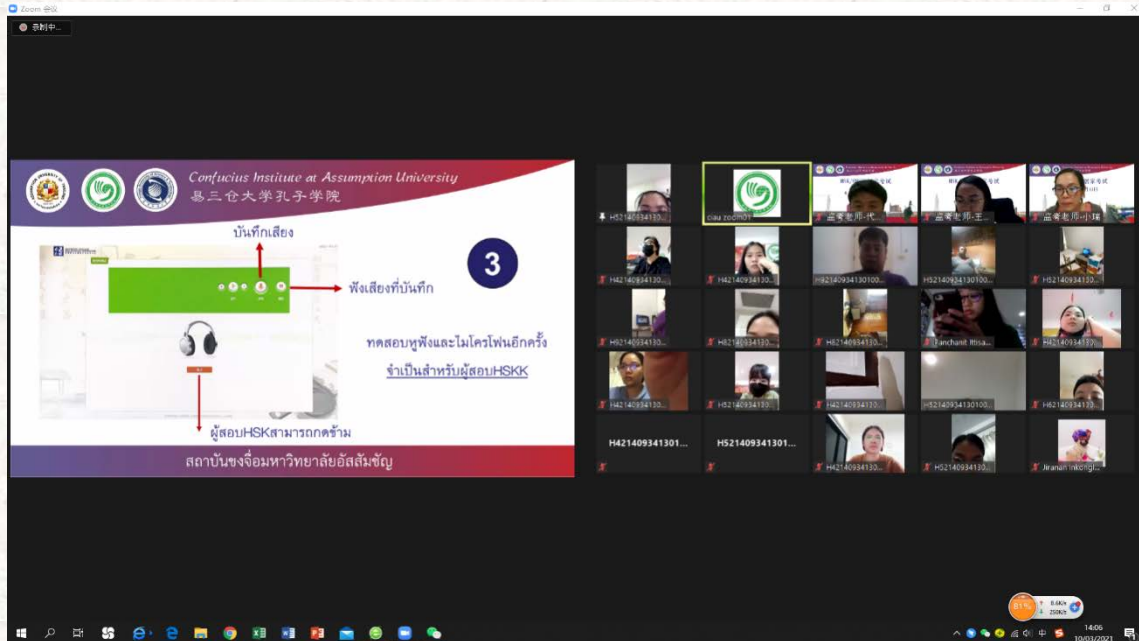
Zoom 会议

录制中...

Confucius Institute at Assumption University
易三仓大学孔子学院

บันทึกเสียง

พังเสียงที่บันทึก

3

ทดสอบหูฟังและไมโครโฟนอีกครั้ง

จำเป็นสำหรับผู้สอบHSKK

ผู้สอบHSKสามารถกดข้าม

สถาบันขงจื่อมหาวิทยาลัยอัสสัมชัญ

H5214093413O...

ciau zoom01

监考老师-代...

监考老师-王...

监考老师-小瑞

H4214093413O...

H4214093413O...

H42140934130100...

H52140934130100...

H5214093413O...

H5214093413O...

H8214093413O...

H8214093413O...

Panchanit Ittisa...

H4214093413O...

H4214093413O...

H5214093413O...

H5214093413O...

H52140934130100...

H6214093413O...

H4214093413O1...

H5214093413O1...

H4214093413O...

H5214093413O...

Jiranan Inkongl...

81%

0.6K/s

258K/s

14:06

10/03/2021